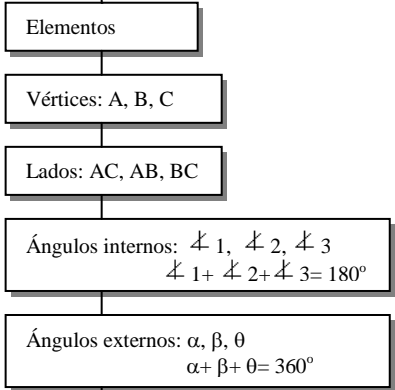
Elementos

Vértices: A, B, C

Lados: AC, AB, BC

Ángulos internos: $\measuredangle 1$, $\measuredangle 2$, $\measuredangle 3$
$\measuredangle 1+\measuredangle 2+\measuredangle 3= 180^o$

Ángulos externos: $\alpha$, $\beta$, $\theta$
$\alpha+\beta+\theta= 360^o$